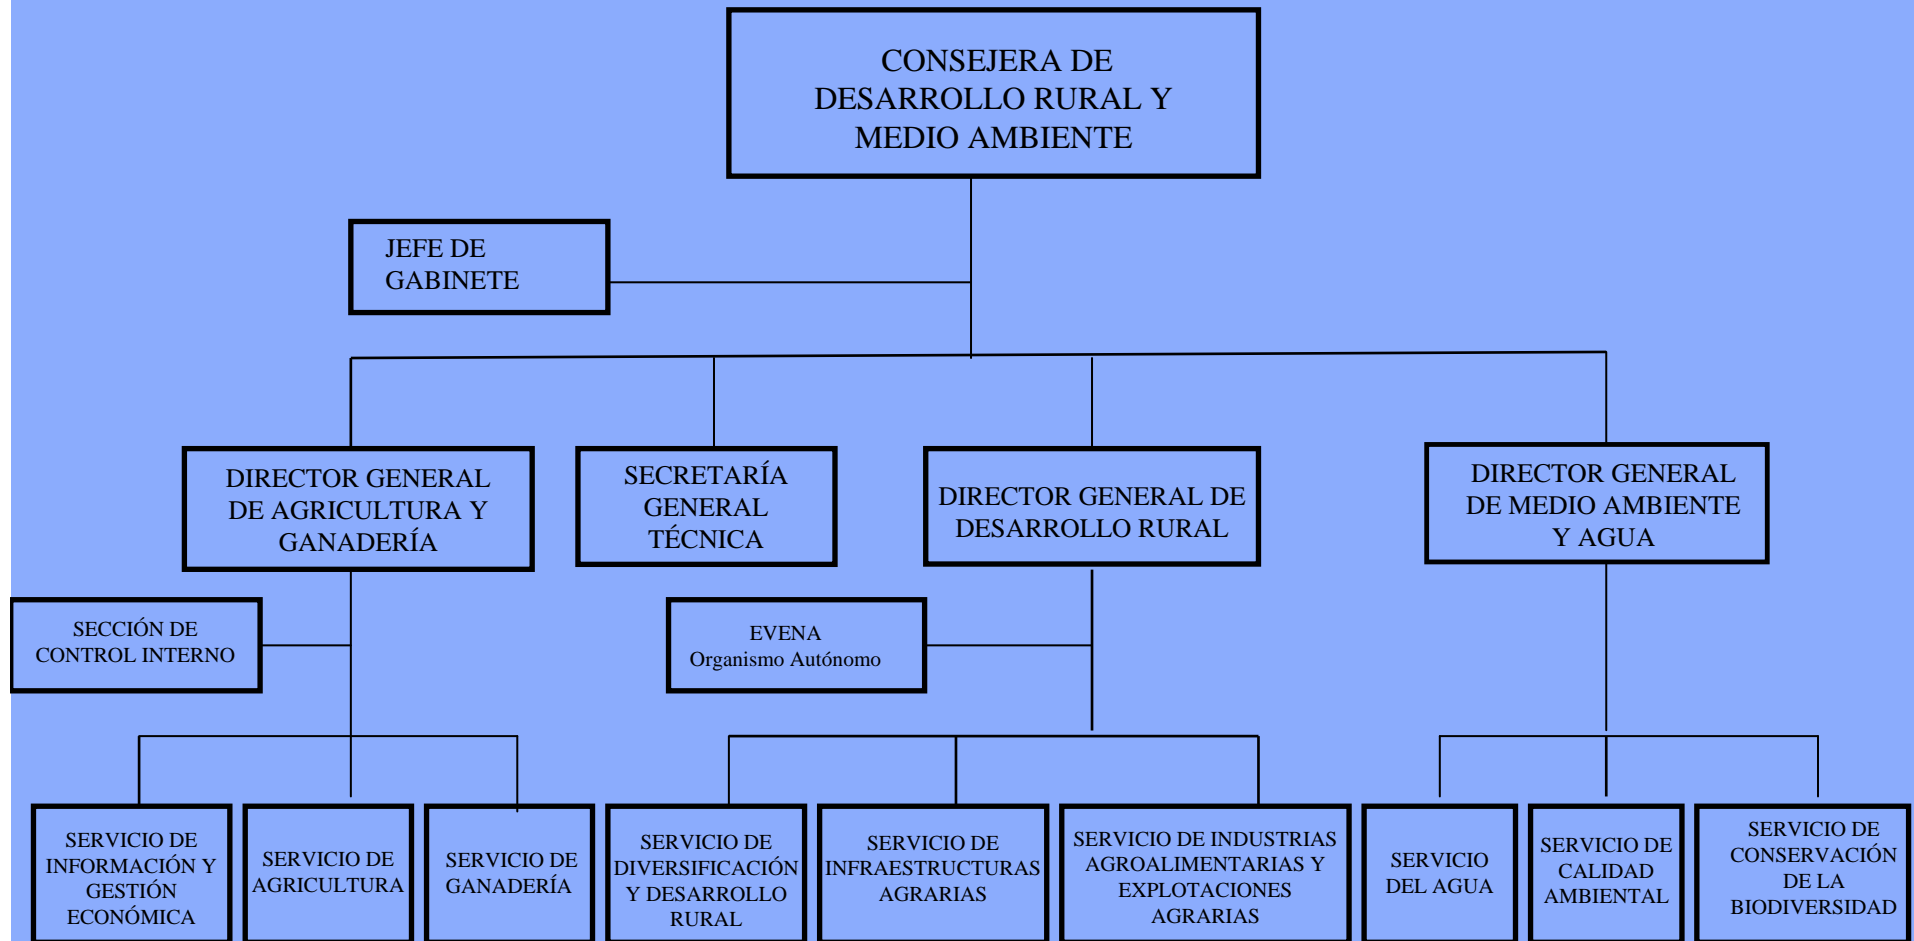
CONSEJERA DE DESARROLLO RURAL Y MEDIO AMBIENTE

JEFE DE GABINETE

DIRECTOR GENERAL DE AGRICULTURA Y GANADERÍA

SECRETARÍA GENERAL TÉCNICA

DIRECTOR GENERAL DE DESARROLLO RURAL

DIRECTOR GENERAL DE MEDIO AMBIENTE Y AGUA

SECCIÓN DE CONTROL INTERNO

EVENA
Organismo Autónomo

SERVICIO DE INFORMACIÓN Y GESTIÓN ECONÓMICA

SERVICIO DE AGRICULTURA

SERVICIO DE GANADERÍA

SERVICIO DE DIVERSIFICACIÓN Y DESARROLLO RURAL

SERVICIO DE INFRAESTRUCTURAS AGRARIAS

SERVICIO DE INDUSTRIAS AGROALIMENTARIAS Y EXPLOTACIONES AGRARIAS

SERVICIO DEL AGUA

SERVICIO DE CALIDAD AMBIENTAL

SERVICIO DE CONSERVACIÓN DE LA BIODIVERSIDAD